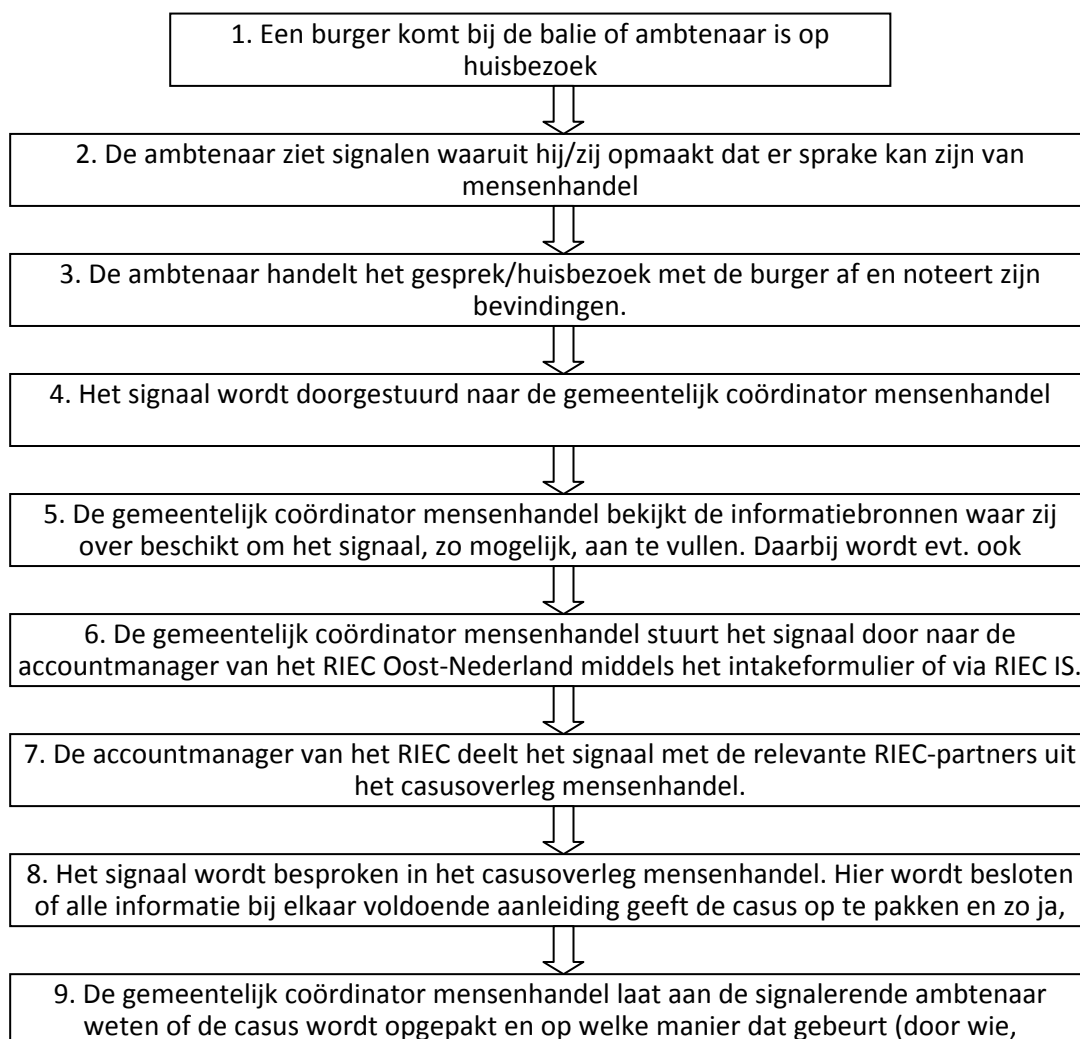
1. Een burger komt bij de balie of ambtenaar is op huisbezoek

2. De ambtenaar ziet signalen waaruit hij/zij opmaakt dat er sprake kan zijn van mensenhandel

3. De ambtenaar handelt het gesprek/huisbezoek met de burger af en noteert zijn bevindingen.

4. Het signaal wordt doorgestuurd naar de gemeentelijk coördinator mensenhandel

5. De gemeentelijk coördinator mensenhandel bekijkt de informatiebronnen waar zij over beschikt om het signaal, zo mogelijk, aan te vullen. Daarbij wordt evt. ook

6. De gemeentelijk coördinator mensenhandel stuurt het signaal door naar de accountmanager van het RIEC Oost-Nederland middels het intakeformulier of via RIEC IS.

7. De accountmanager van het RIEC deelt het signaal met de relevante RIEC-partners uit het casusoverleg mensenhandel.

8. Het signaal wordt besproken in het casusoverleg mensenhandel. Hier wordt besloten of alle informatie bij elkaar voldoende aanleiding geeft de casus op te pakken en zo ja,

9. De gemeentelijk coördinator mensenhandel laat aan de signalerende ambtenaar weten of de casus wordt opgepakt en op welke manier dat gebeurt (door wie,